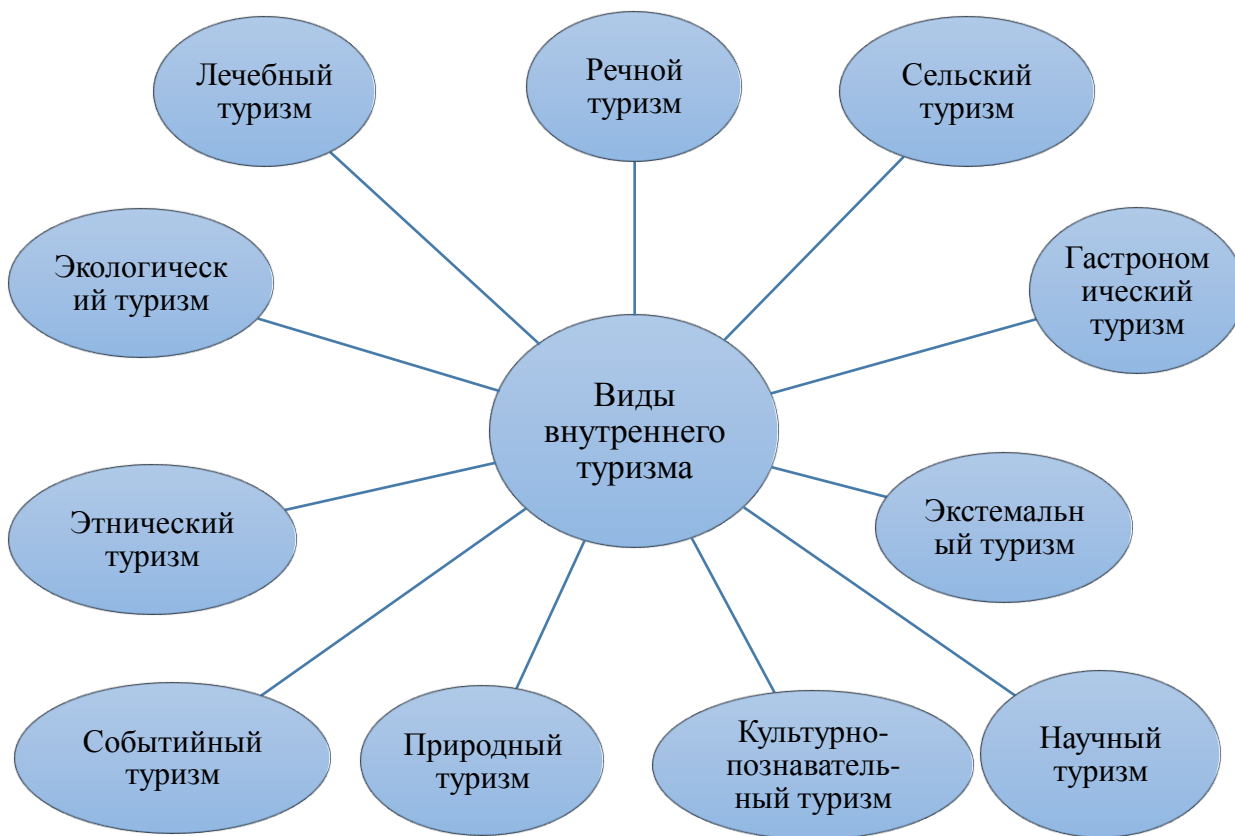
Виды внутреннего туризма

Лечебный туризм

Речной туризм

Сельский туризм

Экологический туризм

Гастрономический туризм

Этнический туризм

Экстемальный туризм

Событийный туризм

Природный туризм

Культурно-познавательный туризм

Научный туризм